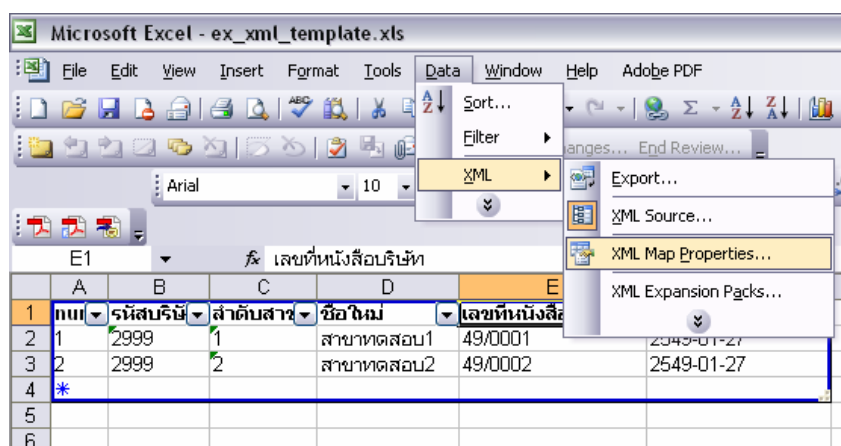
Microsoft Excel - ex_xml_template.xls

File Edit View Insert Format Tools Data Window Help Adobe PDF

Sort...
Filter
XML

Export...
XML Source...
XML Map Properties...
XML Expansion Packs...

anges... End Review...

Arial 10

E1 fx เลขที่หนังสือบริษัท

|   | A | B | C | D | E | |
|---|---|---|---|---|---|---|
| 1 | กน | รหัสบริษั | ลำดับสาข | ชื่อใหม่ | เลขที่หนังสือ | |
| 2 | 1 | 2999 | 1 | สาขาทดสอบ1 | 49/0001 | 2549-01-27 |
| 3 | 2 | 2999 | 2 | สาขาทดสอบ2 | 49/0002 | 2549-01-27 |
| 4 | * | | | | | |
| 5 | | | | | | |
| 6 | | | | | | |